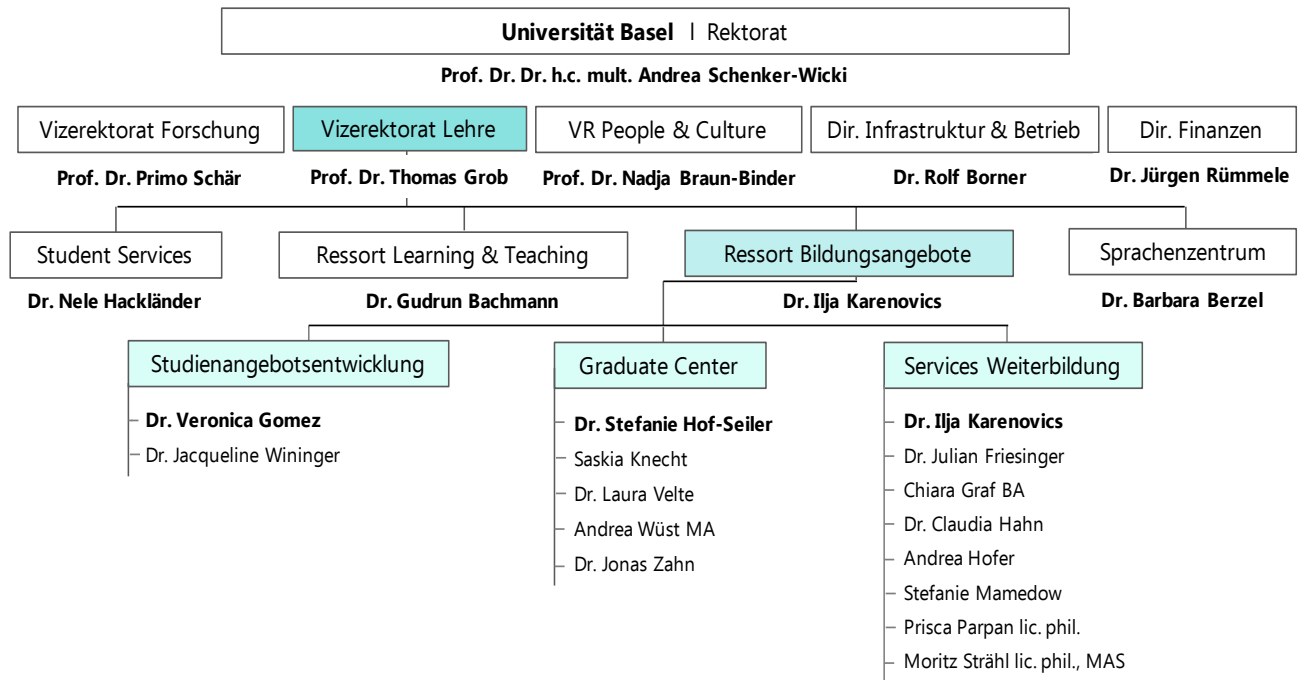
Universität Basel | Rektorat

Prof. Dr. Dr. h.c. mult. Andrea Schenker-Wicki

Vizerektorat Forschung

Prof. Dr. Primo Schär

Vizerektorat Lehre

Prof. Dr. Thomas Grob

VR People & Culture

Prof. Dr. Nadja Braun-Binder

Dir. Infrastruktur & Betrieb

Dr. Rolf Borner

Dir. Finanzen

Dr. Jürgen Rümmele

Student Services

Dr. Nele Hackländer

Ressort Learning & Teaching

Dr. Gudrun Bachmann

Ressort Bildungsangebote

Dr. Ilja Karenovics

Sprachenzentrum

Dr. Barbara Berzel

Studienangebotsentwicklung

Dr. Veronica Gomez
Dr. Jacqueline Wininger

Graduate Center

Dr. Stefanie Hof-Seiler
Saskia Knecht
Dr. Laura Velte
Andrea Wüst MA
Dr. Jonas Zahn

Services Weiterbildung

Dr. Ilja Karenovics
Dr. Julian Friesinger
Chiara Graf BA
Dr. Claudia Hahn
Andrea Hofer
Stefanie Mamedow
Prisca Parpan lic. phil.
Moritz Strähl lic. phil., MAS